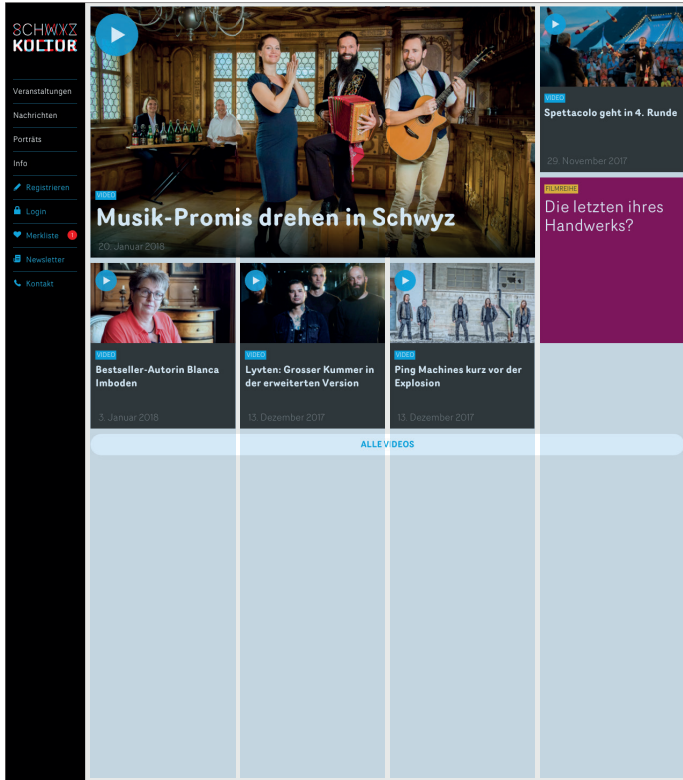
SCHWYZ
KULTUR

Veranstaltungen
Nachrichten
Porträts
Info
Registrieren
Login
Merkliste 1
Newsletter
Kontakt

VIDEO
Musik-Promis drehen in Schwyz
20. Januar 2018

VIDEO
Spettacolo geht in 4. Runde
29. November 2017

FILMREIHE
Die letzten ihres Handwerks?

VIDEO
Bestseller-Autorin Blanca Imboden
3. Januar 2018

VIDEO
Lyvten: Grosser Kummer in der erweiterten Version
13. Dezember 2017

VIDEO
Ping Machines kurz vor der Explosion
13. Dezember 2017

ALLE VIDEOS